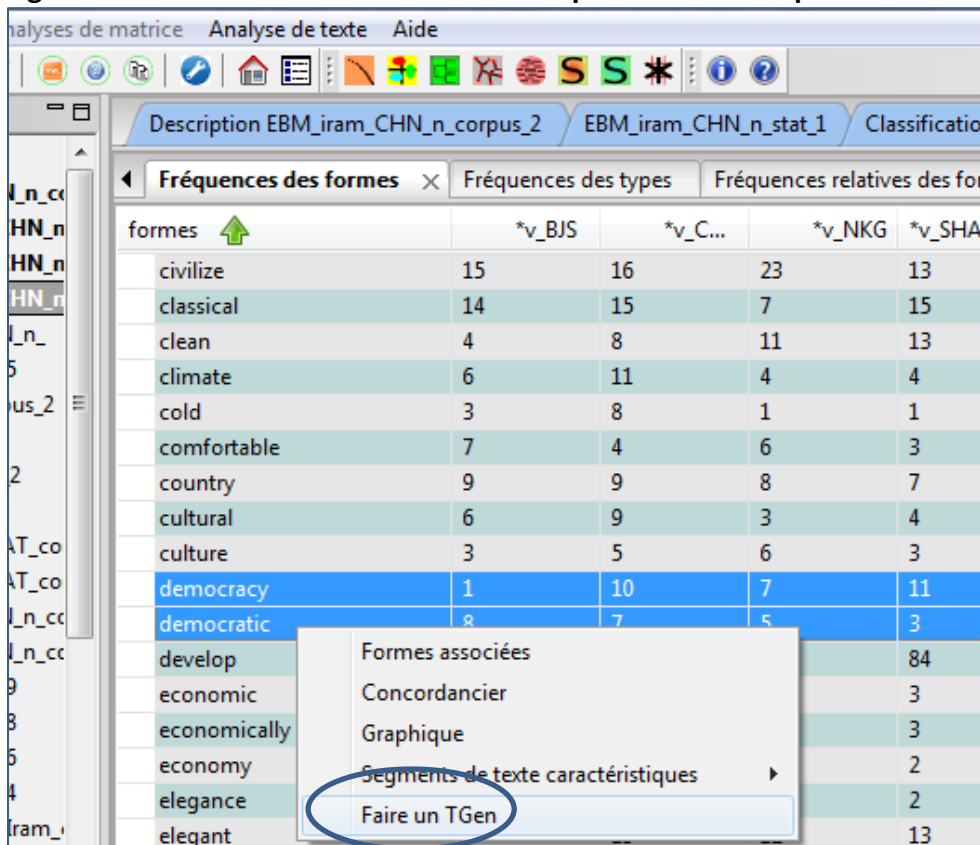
nalyses de matrice Analyse de texte Aide

Description EBM_iram_CHN_n_corpus_2 | EBM_iram_CHN_n_stat_1 | Classificatio

Fréquences des formes | Fréquences des types | Fréquences relatives des fo

| formes | *v_BJS | *v_C... | *v_NKG | *v_SHA |
|---|---|---|---|---|
| civilize | 15 | 16 | 23 | 13 |
| classical | 14 | 15 | 7 | 15 |
| clean | 4 | 8 | 11 | 13 |
| climate | 6 | 11 | 4 | 4 |
| cold | 3 | 8 | 1 | 1 |
| comfortable | 7 | 4 | 6 | 3 |
| country | 9 | 9 | 8 | 7 |
| cultural | 6 | 9 | 3 | 4 |
| culture | 3 | 5 | 6 | 3 |
| democracy | 1 | 10 | 7 | 11 |
| democratic | 8 | 7 | 5 | 3 |
| develop | | | | 84 |
| economic | | | | 3 |
| economically | | | | 3 |
| economy | | | | 2 |
| elegance | | | | 2 |
| elegant | | | | 13 |

Formes associées
Concordancier
Graphique
Segments de texte caractéristiques
Faire un TGen

I_n_co
HN_n
HN_n
HN_n
I_n_
5
us_2
2
AT_co
AT_co
I_n_co
I_n_co
9
3
6
4
Iram_